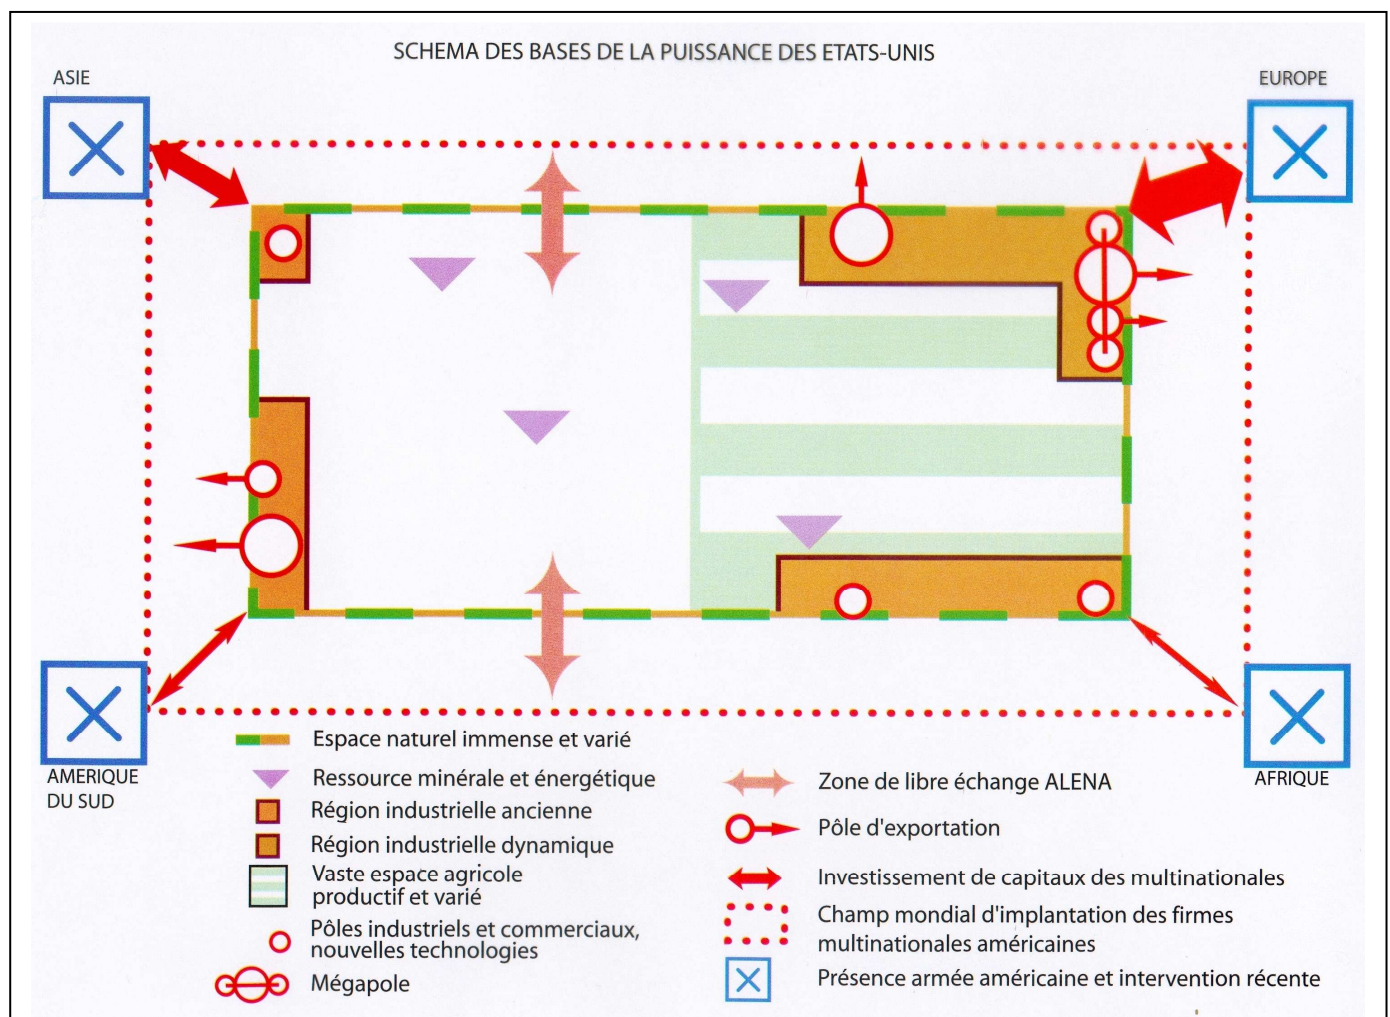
SCHEMA DES BASES DE LA PUISSANCE DES ETATS-UNIS

ASIE

EUROPE

AMERIQUE DU SUD

AFRIQUE

Espace naturel immense et varié

Ressource minérale et énergétique

Région industrielle ancienne

Région industrielle dynamique

Vaste espace agricole productif et varié

Pôles industriels et commerciaux, nouvelles technologies

Mégapole

Zone de libre échange ALENA

Pôle d'exportation

Investissement de capitaux des multinationales

Champ mondial d'implantation des firmes multinationales américaines

Présence armée américaine et intervention récente